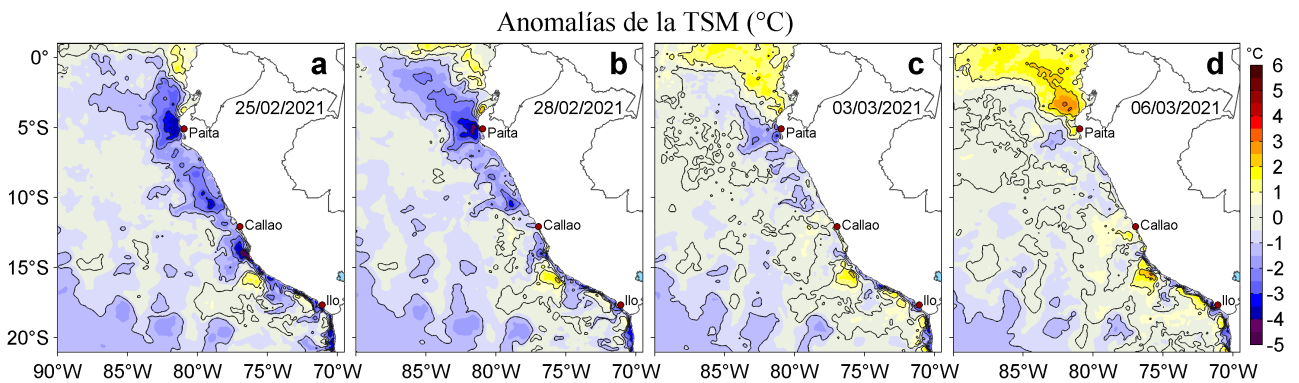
Anomalías de la TSM (°C)

0°
5°S
10°S
15°S
20°S

a
25/02/2021
Paita
Callao
Ilo

b
28/02/2021
Paita
Callao
Ilo

c
03/03/2021
Paita
Callao
Ilo

d
06/03/2021
Paita
Callao
Ilo

°C
6
5
4
3
2
1
0
-1
-2
-3
-4
-5

90°W 85°W 80°W 75°W 70°W 85°W 80°W 75°W 70°W 85°W 80°W 75°W 70°W 85°W 80°W 75°W 70°W